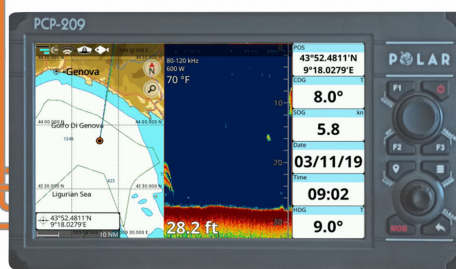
PCP-209

POLAR

Genova

N

44 00.000 N

Golfo Di Genova

Ligurian Sea

43 30.000 N

43°52.4811'N
9°18.0279'E

10 NM

80-120 kHz
600 W
70 °F

10

20

28.2 ft

POS
43°52.4811'N
9°18.0279'E

COG
T
8.0°

SOG
kn
5.8

Date
03/11/19

Time
09:02

HDG
T
9.0°

F1

F2

F3

MOB